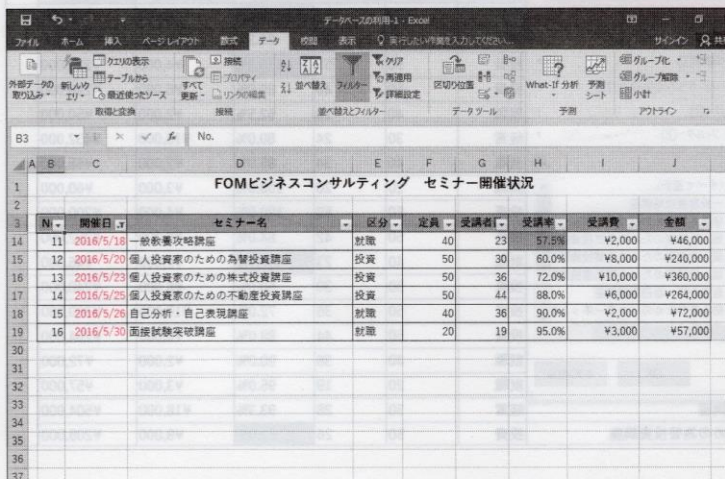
データベースの利用-1 - Excel

ファイル ホーム 挿入 ページレイアウト 数式 データ 校閲 表示 実行したい作業を入力してください... サインイン 共有

外部データの取り込み 新しいクエリ クエリの表示 テーブルから 最近使ったソース 取得と変換 すべて更新 接続 プロパティ リンクの編集 接続 並べ替え フィルター クリア 再適用 詳細設定 並べ替えとフィルター 区切り位置 データツール What-If 分析 予測シート 予測 グループ化 グループ解除 小計 アウトライン

B3 No.

FOMビジネスコンサルティング セミナー開催状況

| No | 開催日 | セミナー名 | 区分 | 定員 | 受講者数 | 受講率 | 受講費 | 金額 |
|---|---|---|---|---|---|---|---|---|
| 11 | 2016/5/18 | 一般教養攻略講座 | 就職 | 40 | 23 | 57.5% | ¥2,000 | ¥46,000 |
| 12 | 2016/5/20 | 個人投資家のための為替投資講座 | 投資 | 50 | 30 | 60.0% | ¥8,000 | ¥240,000 |
| 13 | 2016/5/23 | 個人投資家のための株式投資講座 | 投資 | 50 | 36 | 72.0% | ¥10,000 | ¥360,000 |
| 14 | 2016/5/25 | 個人投資家のための不動産投資講座 | 投資 | 50 | 44 | 88.0% | ¥6,000 | ¥264,000 |
| 15 | 2016/5/26 | 自己分析・自己表現講座 | 就職 | 40 | 36 | 90.0% | ¥2,000 | ¥72,000 |
| 16 | 2016/5/30 | 面接試験突破講座 | 就職 | 20 | 19 | 95.0% | ¥3,000 | ¥57,000 |